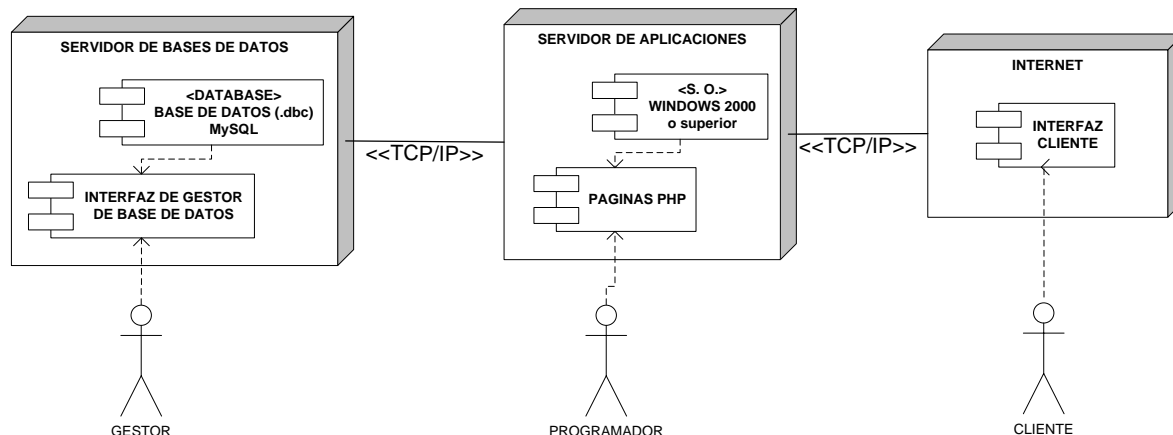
SERVIDOR DE BASES DE DATOS

<DATABASE>
BASE DE DATOS (.dbc)
MySQL

INTERFAZ DE GESTOR DE BASE DE DATOS

<<TCP/IP>>

SERVIDOR DE APLICACIONES

<S. O.>
WINDOWS 2000
o superior

PAGINAS PHP

<<TCP/IP>>

INTERNET

INTERFAZ CLIENTE

GESTOR

PROGRAMADOR

CLIENTE